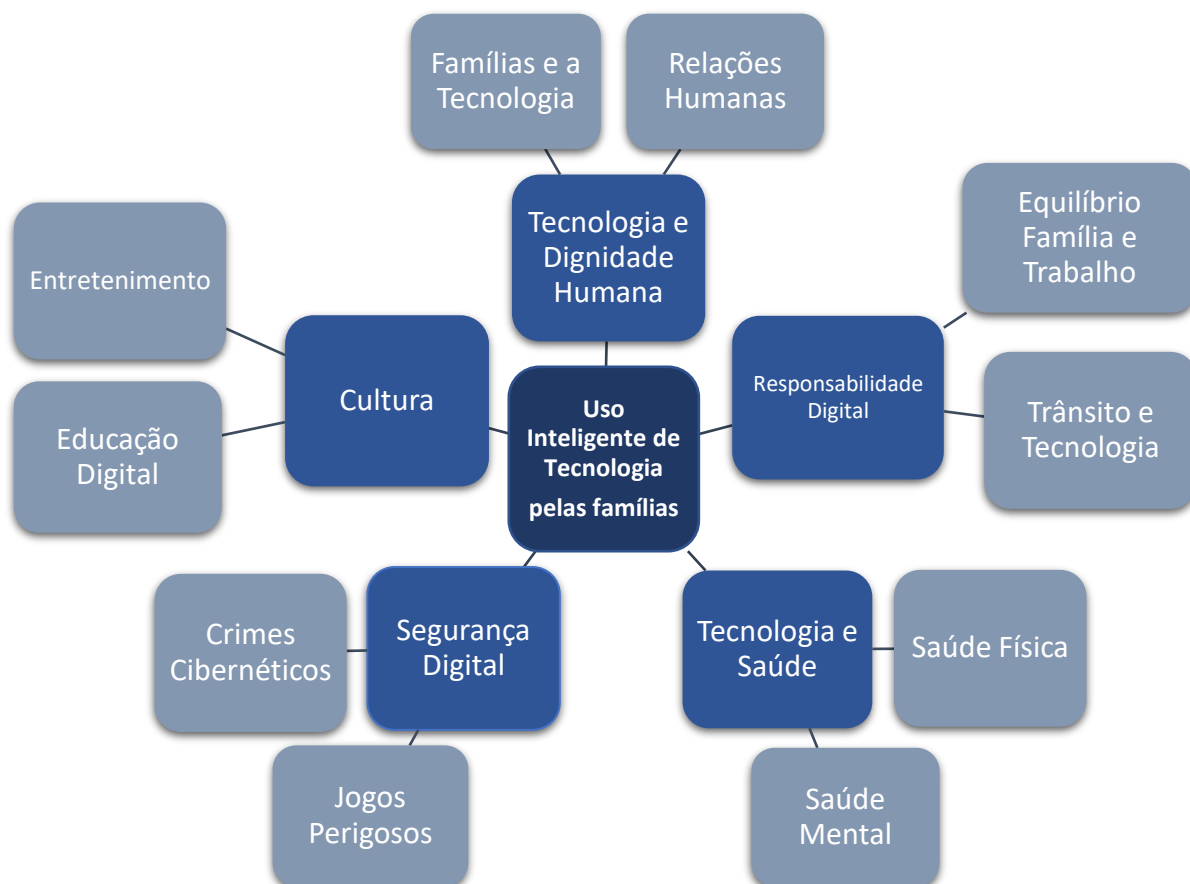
Famílias e a Tecnologia

Relações Humanas

Tecnologia e Dignidade Humana

Equilíbrio Família e Trabalho

Entretenimento

Cultura

Uso Inteligente de Tecnologia pelas famílias

Responsabilidade Digital

Trânsito e Tecnologia

Educação Digital

Crimes Cibernéticos

Segurança Digital

Tecnologia e Saúde

Saúde Física

Jogos Perigosos

Saúde Mental